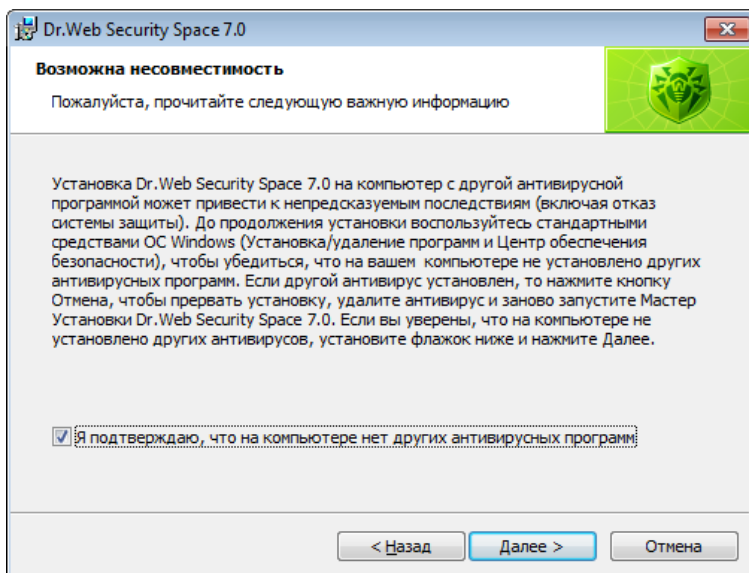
Dr.Web Security Space 7.0

Возможна несовместимость

Пожалуйста, прочитайте следующую важную информацию

Установка Dr.Web Security Space 7.0 на компьютер с другой антивирусной программой может привести к непредсказуемым последствиям (включая отказ системы защиты). До продолжения установки воспользуйтесь стандартными средствами ОС Windows (Установка/удаление программ и Центр обеспечения безопасности), чтобы убедиться, что на вашем компьютере не установлено других антивирусных программ. Если другой антивирус установлен, то нажмите кнопку Отмена, чтобы прервать установку, удалите антивирус и заново запустите Мастер Установки Dr.Web Security Space 7.0. Если вы уверены, что на компьютере не установлено других антивирусов, установите флажок ниже и нажмите Далее.

Я подтверждаю, что на компьютере нет других антивирусных программ

< Назад | Далее > | Отмена